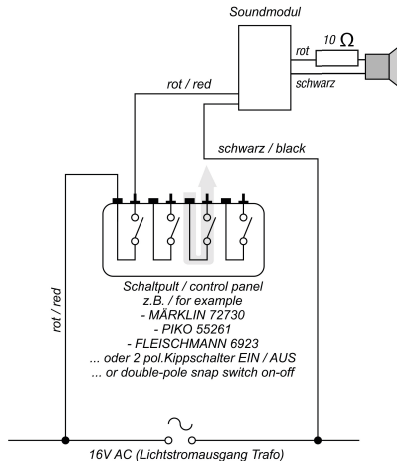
Soundmodul

rot

$10\ \Omega$

schwarz

rot / red

schwarz / black

rot / red

Schaltpult / control panel
z.B. / for example
- MÄRKLIN 72730
- PIKO 55261
- FLEISCHMANN 6923
... oder 2 pol.Kippschalter EIN / AUS
... or double-pole snap switch on-off

16V AC (Lichtstromausgang Trafo)